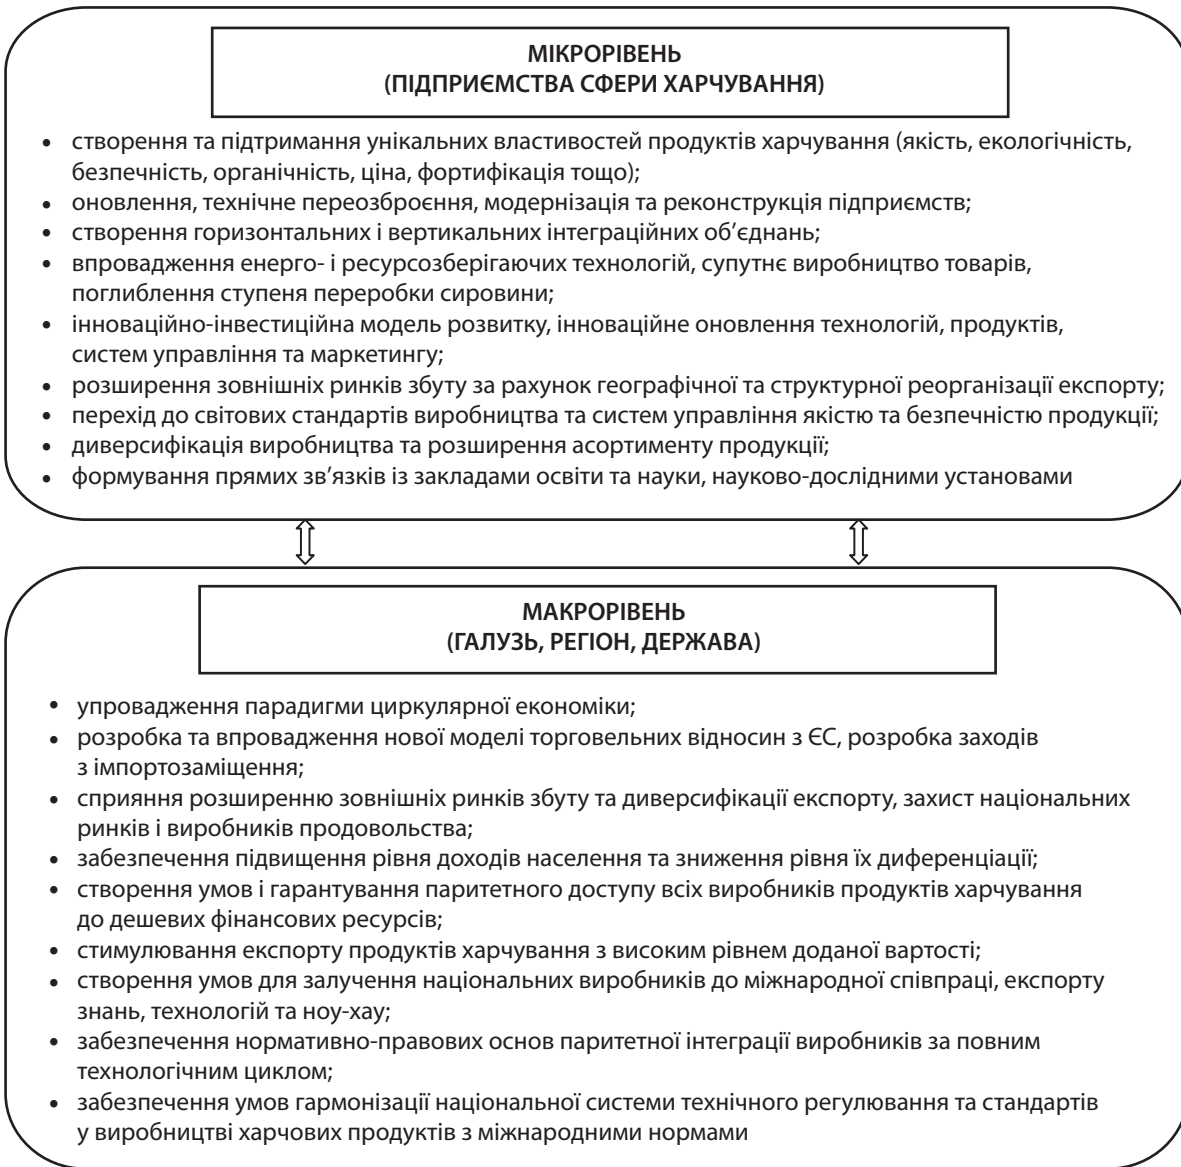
МІКРОРІВЕНЬ
(ПІДПРИЄМСТВА СФЕРИ ХАРЧУВАННЯ)

- створення та підтримання унікальних властивостей продуктів харчування (якість, екологічність, безпечність, органічність, ціна, фортифікація тощо);
- оновлення, технічне переозброєння, модернізація та реконструкція підприємств;
- створення горизонтальних і вертикальних інтеграційних об'єднань;
- впровадження енерго- і ресурсозберігаючих технологій, супутнє виробництво товарів, поглиблення ступеня переробки сировини;
- інноваційно-інвестиційна модель розвитку, інноваційне оновлення технологій, продуктів, систем управління та маркетингу;
- розширення зовнішніх ринків збуту за рахунок географічної та структурної реорганізації експорту;
- перехід до світових стандартів виробництва та систем управління якістю та безпечністю продукції;
- диверсифікація виробництва та розширення асортименту продукції;
- формування прямих зв'язків із закладами освіти та науки, науково-дослідними установами

МАКРОРІВЕНЬ
(ГАЛУЗЬ, РЕГІОН, ДЕРЖАВА)

- упровадження парадигми циркулярної економіки;
- розробка та впровадження нової моделі торговельних відносин з ЄС, розробка заходів з імпортозаміщення;
- сприяння розширенню зовнішніх ринків збуту та диверсифікації експорту, захист національних ринків і виробників продовольства;
- забезпечення підвищення рівня доходів населення та зниження рівня їх диференціації;
- створення умов і гарантування паритетного доступу всіх виробників продуктів харчування до дешевих фінансових ресурсів;
- стимулювання експорту продуктів харчування з високим рівнем доданої вартості;
- створення умов для залучення національних виробників до міжнародної співпраці, експорту знань, технологій та ноу-хау;
- забезпечення нормативно-правових основ паритетної інтеграції виробників за повним технологічним циклом;
- забезпечення умов гармонізації національної системи технічного регулювання та стандартів у виробництві харчових продуктів з міжнародними нормами